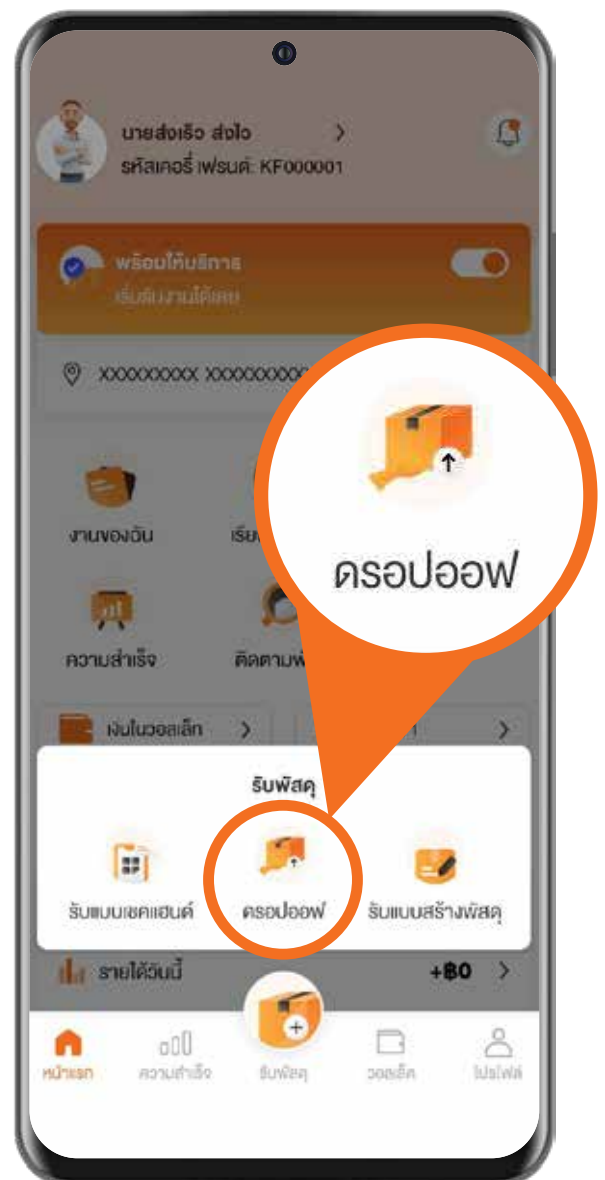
นายส่งเร็ว ส่งไว
รหัสเคอรี่ เฟรนด์: KF000001

พร้อมให้บริการ
เริ่มรับงานได้เลย

XXXXXXXX XXXXXXXX

ดรอปออฟ

งานของฉัน
เรีย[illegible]

ความสำเร็จ
ติดตามพ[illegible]

เงินในวอลเล็ท

รับพัสดุ

รับแบบเชคแฮนด์
ดรอปออฟ
รับแบบสร้างพัสดุ

รายได้วันนี้
+฿0

หน้าแรก
ความสำเร็จ
รับพัสดุ
วอลเล็ท
โปรไฟล์